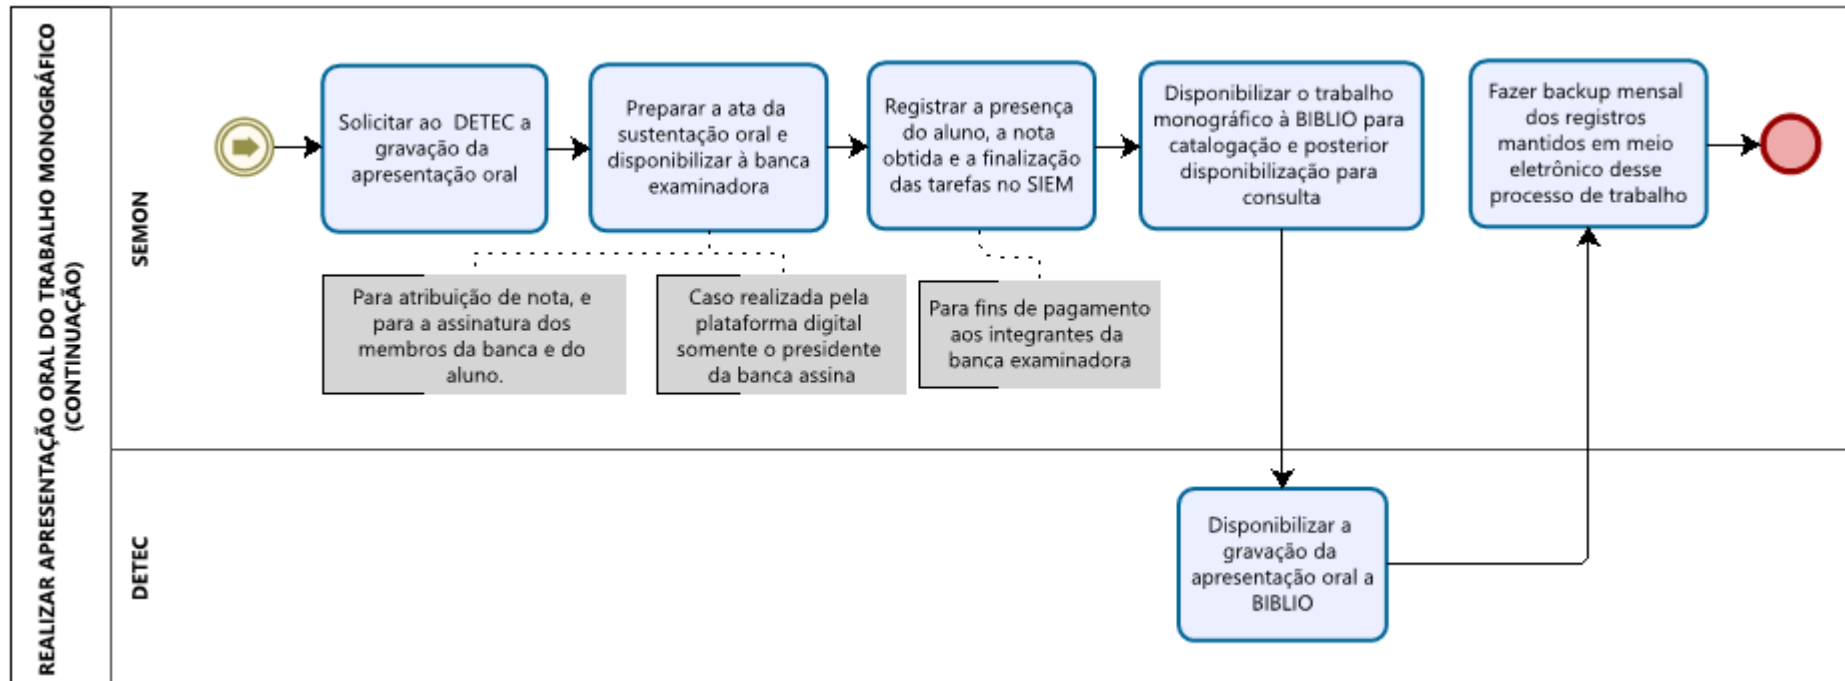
REALIZAR APRESENTAÇÃO ORAL DO TRABALHO MONOGRÁFICO (CONTINUAÇÃO)

SEMON

Solicitar ao DETEC a gravação da apresentação oral

Preparar a ata da sustentação oral e disponibilizar à banca examinadora

Registrar a presença do aluno, a nota obtida e a finalização das tarefas no SIEM

Disponibilizar o trabalho monográfico à BIBLIO para catalogação e posterior disponibilização para consulta

Fazer backup mensal dos registros mantidos em meio eletrônico desse processo de trabalho

Para atribuição de nota, e para a assinatura dos membros da banca e do aluno.

Caso realizada pela plataforma digital somente o presidente da banca assina

Para fins de pagamento aos integrantes da banca examinadora

DETEC

Disponibilizar a gravação da apresentação oral a BIBLIO